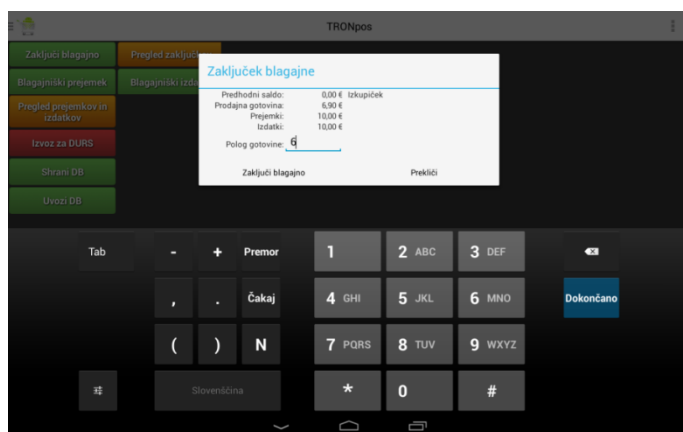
TRONpos

Zaključi blagajno
Pregled zaključ
Blagajniški prejemek
Blagajniški izda
Pregled prejemkov in izdatkov
Izvoz za DURS
Shrani DB
Uvozi DB

Zaključek blagajne

Predhodni saldo: 0,00 € Izkupiček
Prodajna gotovina: 6,90 €
Prejemki: 10,00 €
Izdatki: 10,00 €

Polog gotovine: 6

Zaključi blagajno
Prekliči

Tab
-
+
Premor
1
2 ABC
3 DEF
,
.
Čakaj
4 GHI
5 JKL
6 MNO
Dokončano
(
)
N
7 PQRS
8 TUV
9 WXYZ
Slovenščina
*
0
#